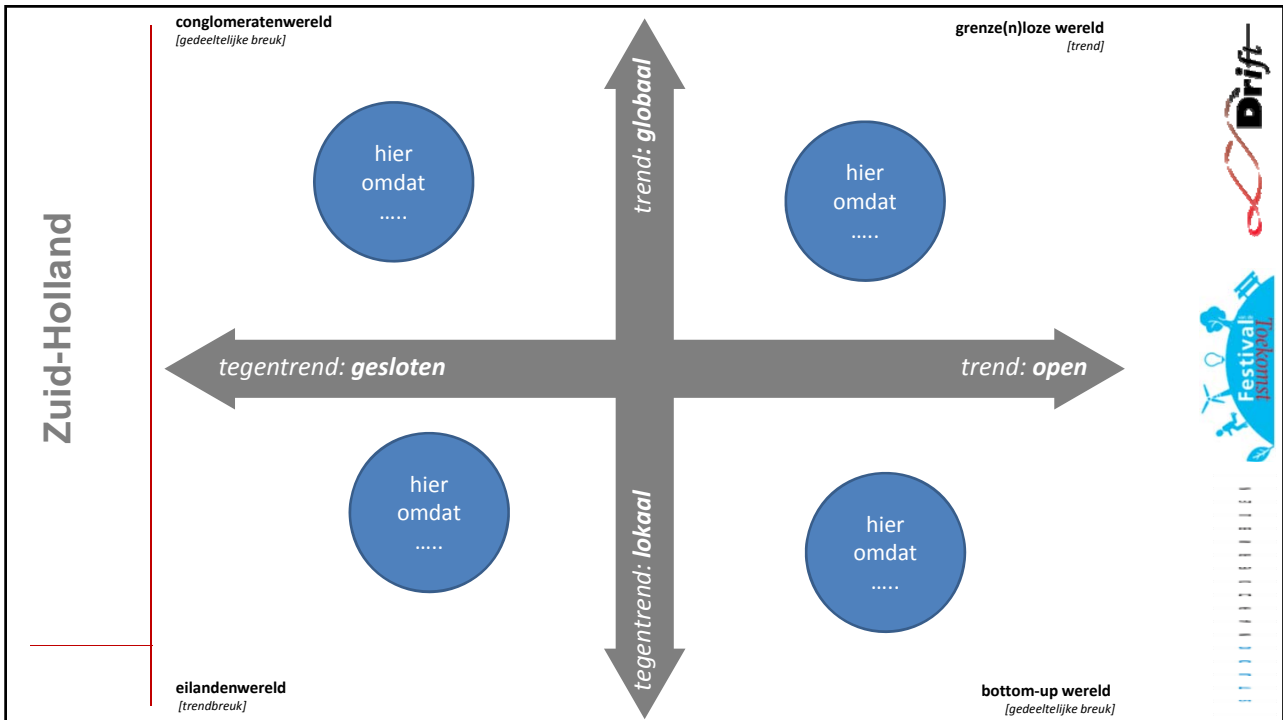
Zuid-Holland

conglomeratenwereld
[gedeeltelijke breuk]

grenze(n)loze wereld
[trend]

trend: globaal

hier
omdat
.....

hier
omdat
.....

tegentrend: gesloten

trend: open

hier
omdat
.....

hier
omdat
.....

tegentrend: lokaal

eilandenwereld
[trendbreuk]

bottom-up wereld
[gedeeltelijke breuk]

Drift

Festival Toekomst